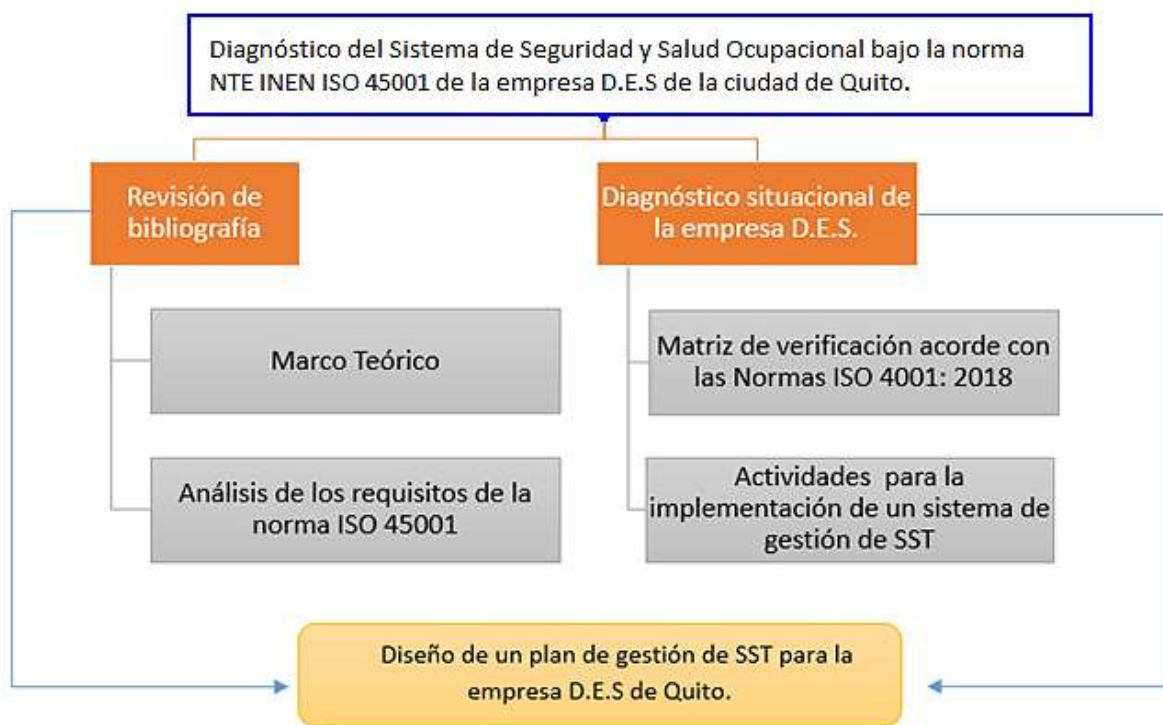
Diagnóstico del Sistema de Seguridad y Salud Ocupacional bajo la norma NTE INEN ISO 45001 de la empresa D.E.S de la ciudad de Quito.

Revisión de bibliografía

Marco Teórico

Análisis de los requisitos de la norma ISO 45001

Diagnóstico situacional de la empresa D.E.S.

Matriz de verificación acorde con las Normas ISO 4001: 2018

Actividades para la implementación de un sistema de gestión de SST

Diseño de un plan de gestión de SST para la empresa D.E.S de Quito.